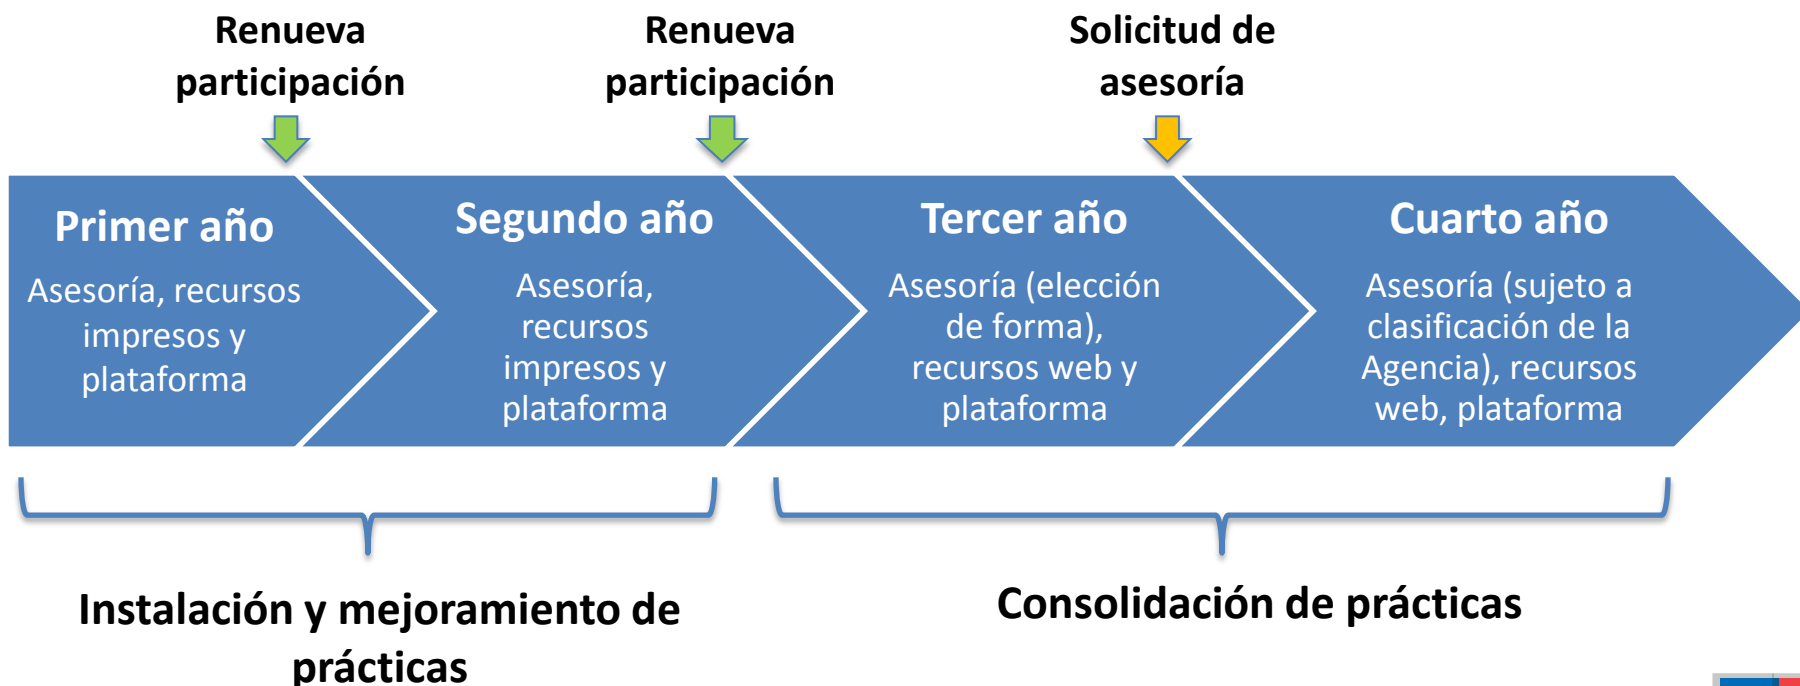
Renueva participación

Renueva participación

Solicitud de asesoría

Primer año

Asesoría, recursos impresos y plataforma

Segundo año

Asesoría, recursos impresos y plataforma

Tercer año

Asesoría (elección de forma), recursos web y plataforma

Cuarto año

Asesoría (sujeto a clasificación de la Agencia), recursos web, plataforma

Instalación y mejoramiento de prácticas

Consolidación de prácticas